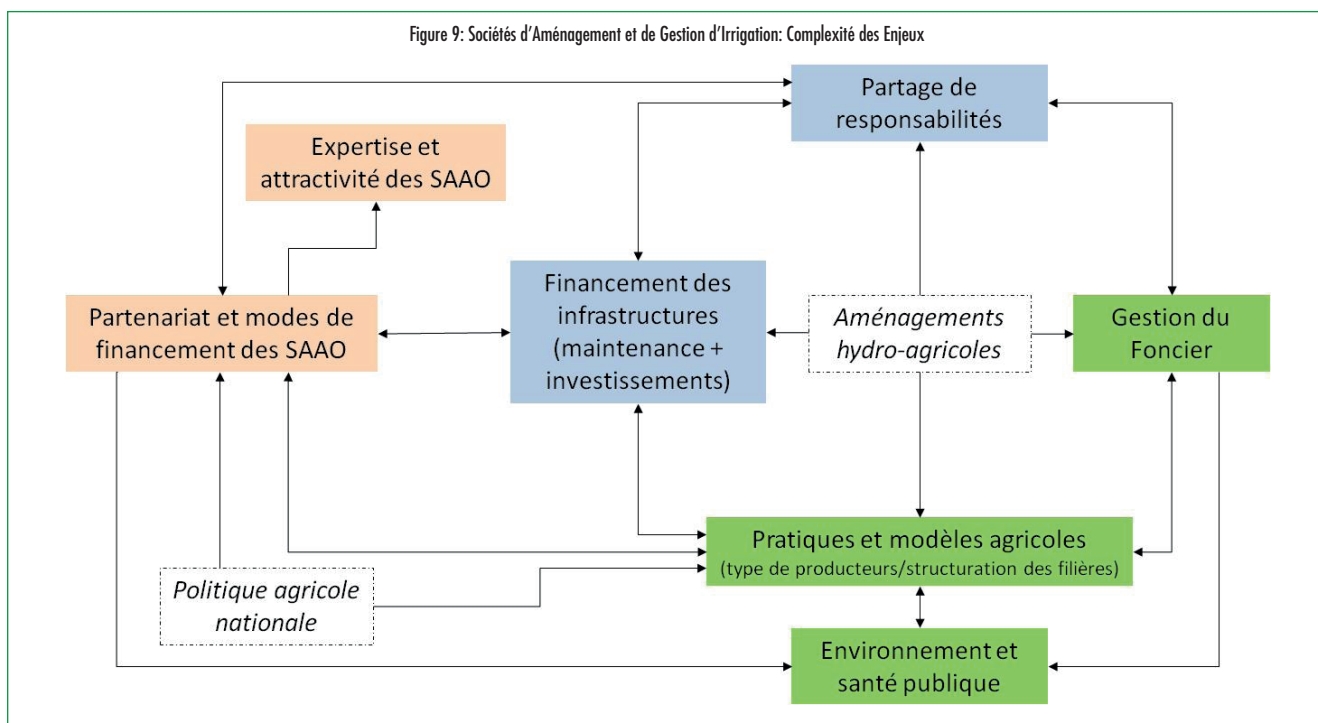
Figure 9: Sociétés d'Aménagement et de Gestion d'Irrigation: Complexité des Enjeux

Partage de responsabilités

Expertise et attractivité des SAAO

Partenariat et modes de financement des SAAO

Financement des infrastructures (maintenance + investissements)

*Aménagements hydro-agricoles*

Gestion du Foncier

Pratiques et modèles agricoles (type de producteurs/structuration des filières)

*Politique agricole nationale*

Environnement et santé publique